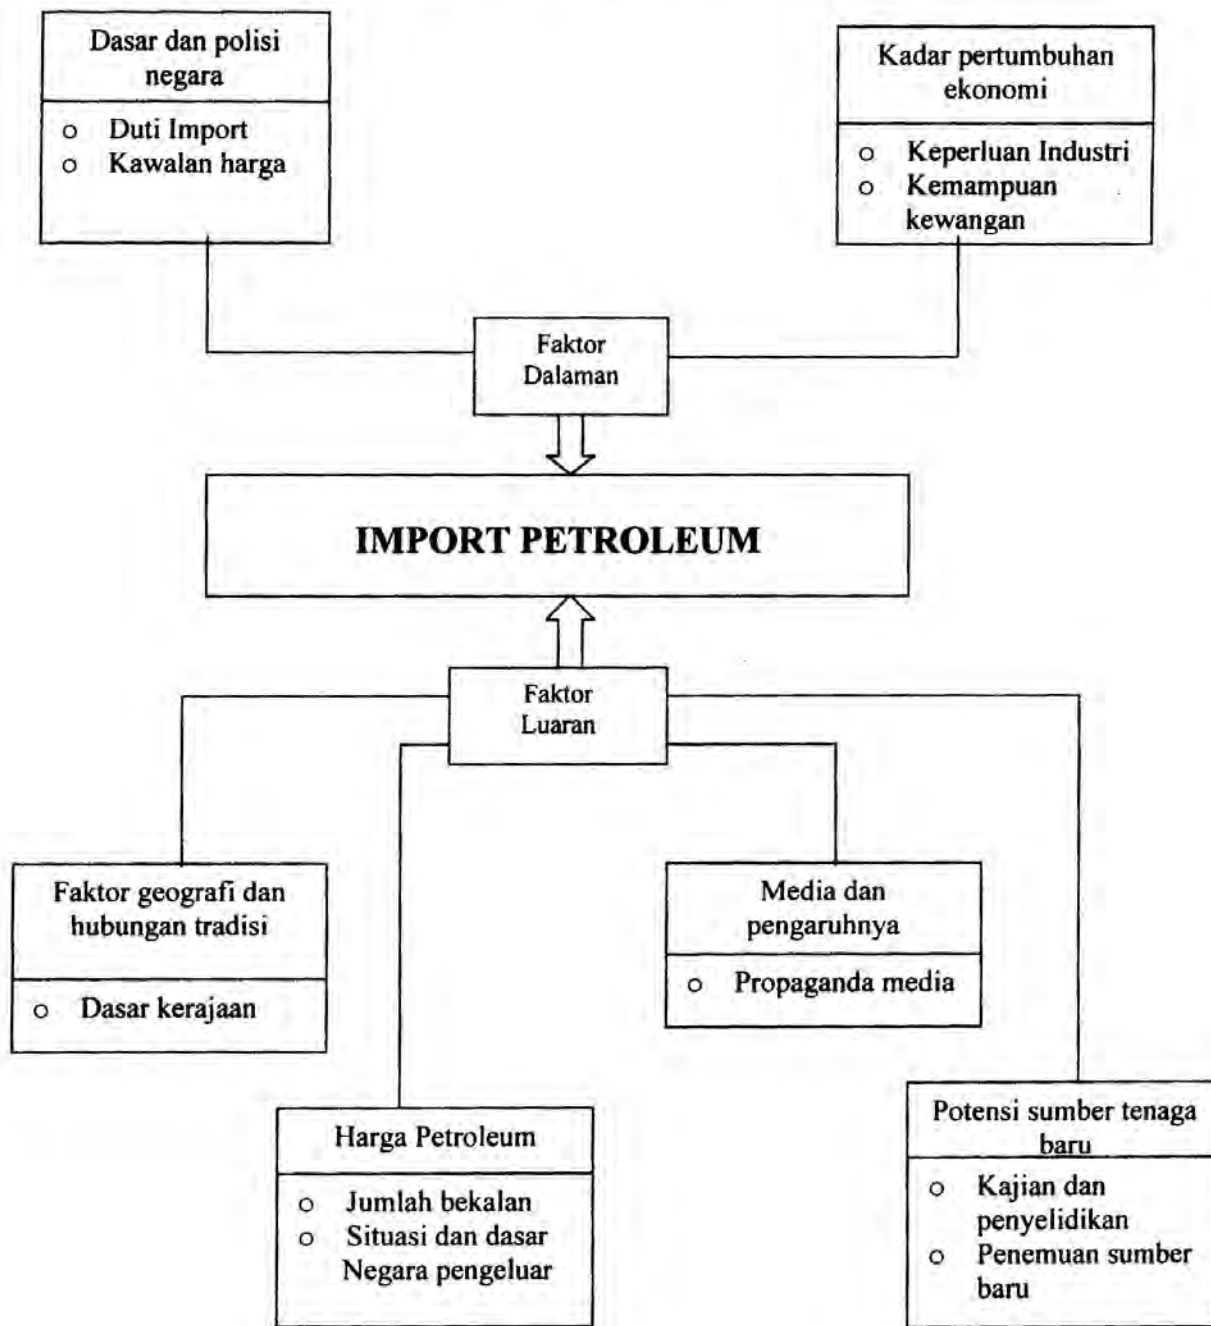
Dasar dan polisi negara

o Duti Import
o Kawalan harga

Kadar pertumbuhan ekonomi

o Keperluan Industri
o Kemampuan kewangan

Faktor Dalaman

IMPORT PETROLEUM

Faktor Luaran

Faktor geografi dan hubungan tradisi

o Dasar kerajaan

Media dan pengaruhnya

o Propaganda media

Harga Petroleum

o Jumlah bekalan
o Situasi dan dasar Negara pengeluar

Potensi sumber tenaga baru

o Kajian dan penyelidikan
o Penemuan sumber baru